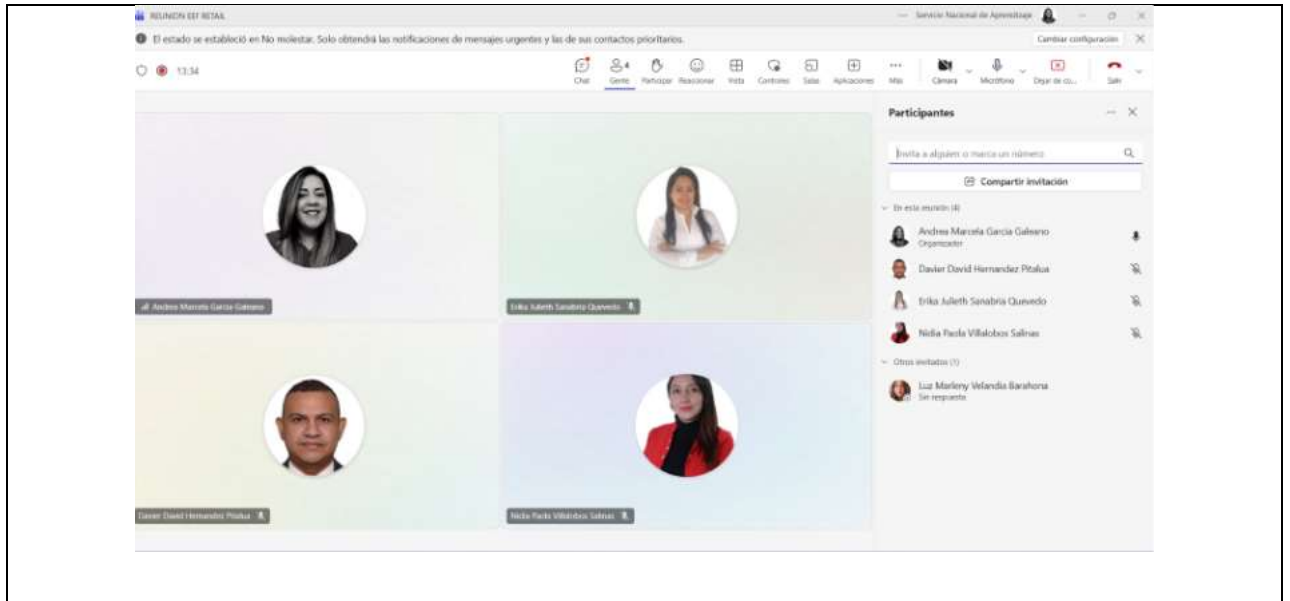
REUNION EEF RETAIL

Servicio Nacional de Aprendizaje

El estado se estableció en No molestar. Solo obtendrá las notificaciones de mensajes urgentes y las de sus contactos prioritarios.

Cambiar configuración

13:34

Chat Gente 4 Participar Reaccionar Vista Controles Salas Aplicaciones Más Cámara Micrófono Dejar de co... Salir

Andrea Marcela Garcia Galeano

Erika Julieth Sanabria Quevedo

Davier David Hernandez Pitalua

Nidia Paola Villalobos Salinas

Participantes

Invita a alguien o marca un número

Compartir invitación

En esta reunión (4)

Andrea Marcela Garcia Galeano
Organizador

Davier David Hernandez Pitalua

Erika Julieth Sanabria Quevedo

Nidia Paola Villalobos Salinas

Otros invitados (1)

Luz Marleny Velandia Barahona
Sin respuesta